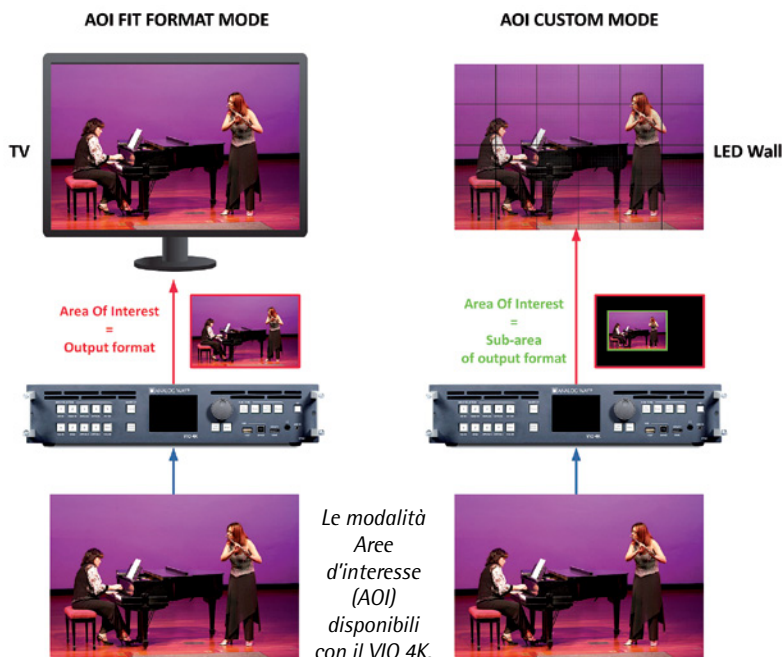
AOI FIT FORMAT MODE

AOI CUSTOM MODE

TV

LED Wall

Area Of Interest = Output format

Area Of Interest = Sub-area of output format

ANALOG WAY

ANALOG WAY

VIO 4K

VIO 4K

Le modalità Aree d'interesse (AOI) disponibili con il VIO 4K.